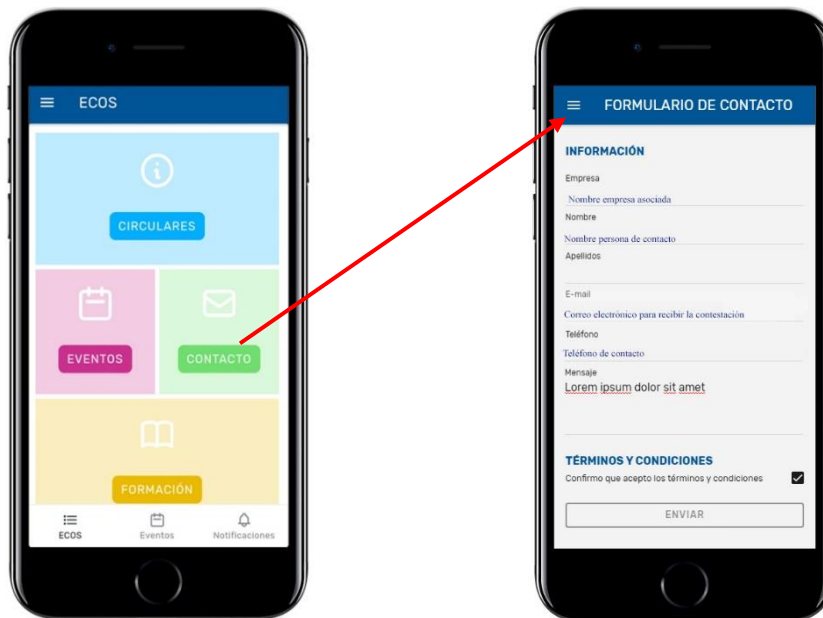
ECOS

CIRCULARES

EVENTOS

CONTACTO

FORMACIÓN

ECOS Eventos Notificaciones

FORMULARIO DE CONTACTO

INFORMACIÓN

Empresa

Nombre empresa asociada

Nombre

Nombre persona de contacto

Apellidos

E-mail

Correo electrónico para recibir la contestación

Teléfono

Teléfono de contacto

Mensaje

Lorem ipsum dolor sit amet

TÉRMINOS Y CONDICIONES

Confirmo que acepto los términos y condiciones

ENVIAR